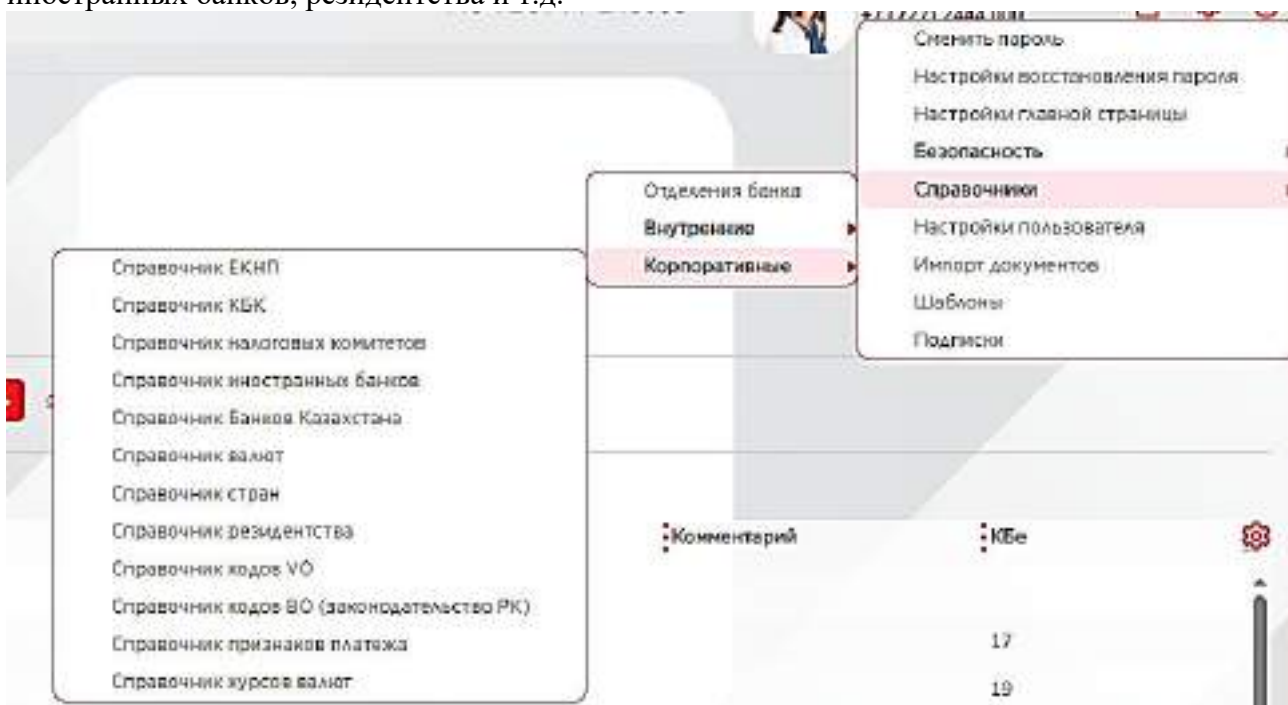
иностранных банков, резидентства и т.д.

+7(727) 2444 000

Сменить пароль
Настройки восстановления пароля
Настройки главной страницы
Безопасность
Справочники
Настройки пользователя
Импорт документов
Шаблоны
Подписки

Отделения банка
Внутренние
Корпоративные

Справочник ЕКНП
Справочник КБК
Справочник налоговых комитетов
Справочник иностранных банков
Справочник Банков Казахстана
Справочник валют
Справочник стран
Справочник резидентства
Справочник кодов VO
Справочник кодов ВО (законодательство РК)
Справочник признаков платежа
Справочник курсов валют

Комментарий
КБе
17
19